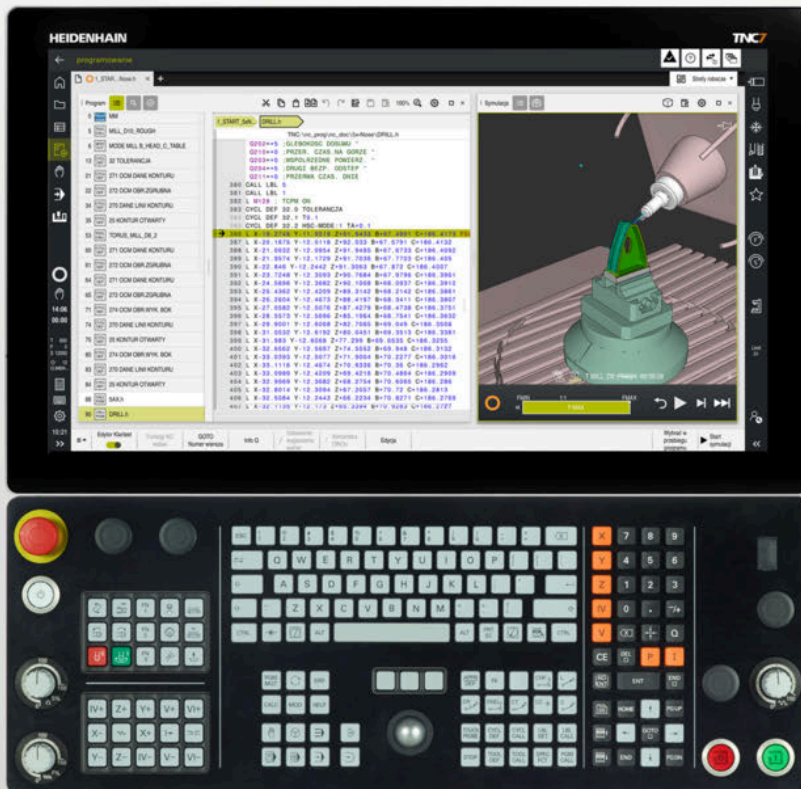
HEIDENHAIN

TNC7

programowanie

1_START_Now.h

Program

MM

MILL_D10_ROUGH

MODE MILL B_HEAD_C_TABLE

32 TOLERANCJA

271 OCM DANE KONTURU

272 OCM OBR.ZGRUBNA

270 DANE LINII KONTURU

25 KONTUR OTWARTY

TORUS_MILL_D8_2

271 OCM DANE KONTURU

272 OCM OBR.ZGRUBNA

271 OCM DANE KONTURU

272 OCM OBR.ZGRUBNA

274 OCM OBR.WYK. BOK

270 DANE LINII KONTURU

25 KONTUR OTWARTY

274 OCM OBR.WYK. BOK

270 DANE LINII KONTURU

25 KONTUR OTWARTY

SAX.h

DRILL.h

1_START_5aX... DRILL.h

100%

TNC:\nc_prog\nc_doc\5x-Nose\DRILL.h

Q202=+5 ;GLEBOKOSC DOSUWU ~
Q210=+0 ;PRZER. CZAS.NA GORZE ~
Q203=+0 ;WSPOLRZEDNE POWIERZ. ~
Q204=+5 ;DRUGI BEZP. ODSTEP ~
Q211=+0 ;PRZERWA CZAS. DNIE
380 CALL LBL 5
381 CALL LBL 1
382 L M128 ; TCPM ON
383 CYCL DEF 32.0 TOLERANCJA
384 CYCL DEF 32.1 T0.1
385 CYCL DEF 32.2 HSC-MODE:1 TA=0.1

Symulacja

Edytor Klartext

Dołącz NC wiersz

GOTO Numer wiersza

Info Q

Edycja

Wykonaj w przebiegu programu

Start symulacji

14:06

10:21

ESC

Q W E R T Y U I O P

A S D F G H J K L

Z X C V B N M

CTRL ALT ALT CTRL

X Y Z IV V

7 8 9 4 5 6 1 2 3 0

CE ENT

HOME PGUP END PGDN

GOTO

IV+ Z+ Y+ V+ VI+

X- X+

IV- Z- Y- V- VI-